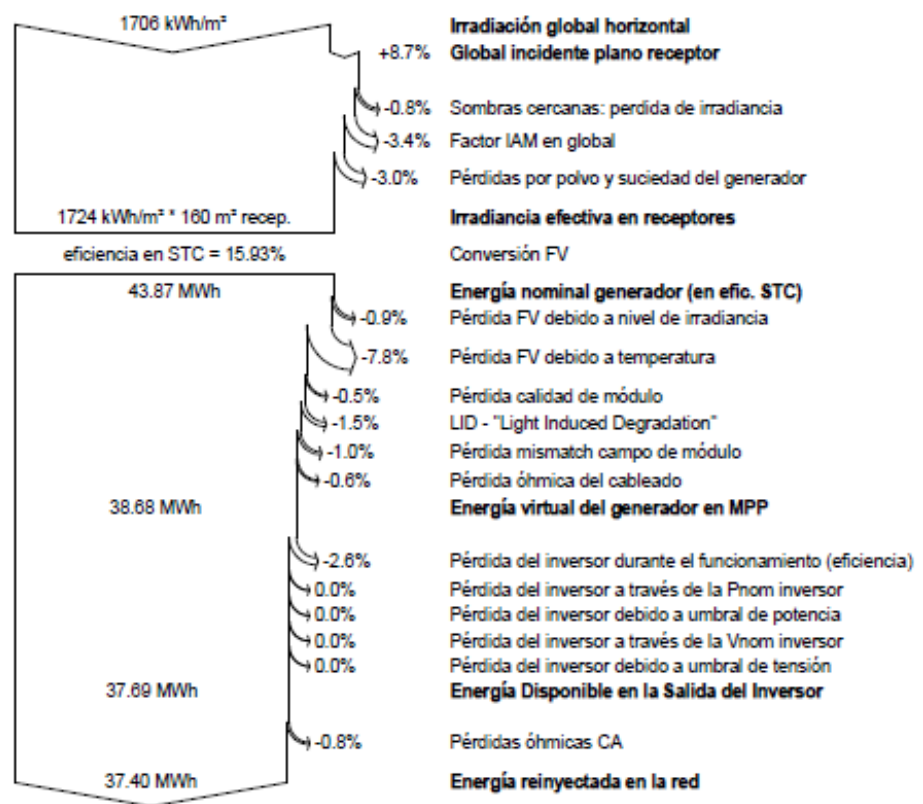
1706 kWh/m² Irradiación global horizontal
+8.7% Global incidente plano receptor

-0.8% Sombras cercanas: perdida de irradiancia
-3.4% Factor IAM en global
-3.0% Pérdidas por polvo y suciedad del generador

1724 kWh/m² * 160 m² recep. Irradiancia efectiva en receptores

eficiencia en STC = 15.93% Conversión FV

43.87 MWh Energía nominal generador (en efic. STC)
-0.9% Pérdida FV debido a nivel de irradiancia
-7.8% Pérdida FV debido a temperatura

-0.5% Pérdida calidad de módulo
-1.5% LID - "Light Induced Degradation"
-1.0% Pérdida mismatch campo de módulo
-0.6% Pérdida óhmica del cableado

38.68 MWh Energía virtual del generador en MPP

-2.6% Pérdida del inversor durante el funcionamiento (eficiencia)
0.0% Pérdida del inversor a través de la Pnom inversor
0.0% Pérdida del inversor debido a umbral de potencia
0.0% Pérdida del inversor a través de la Vnom inversor
0.0% Pérdida del inversor debido a umbral de tensión

37.69 MWh Energía Disponible en la Salida del Inversor

-0.8% Pérdidas óhmicas CA

37.40 MWh Energía reinyectada en la red